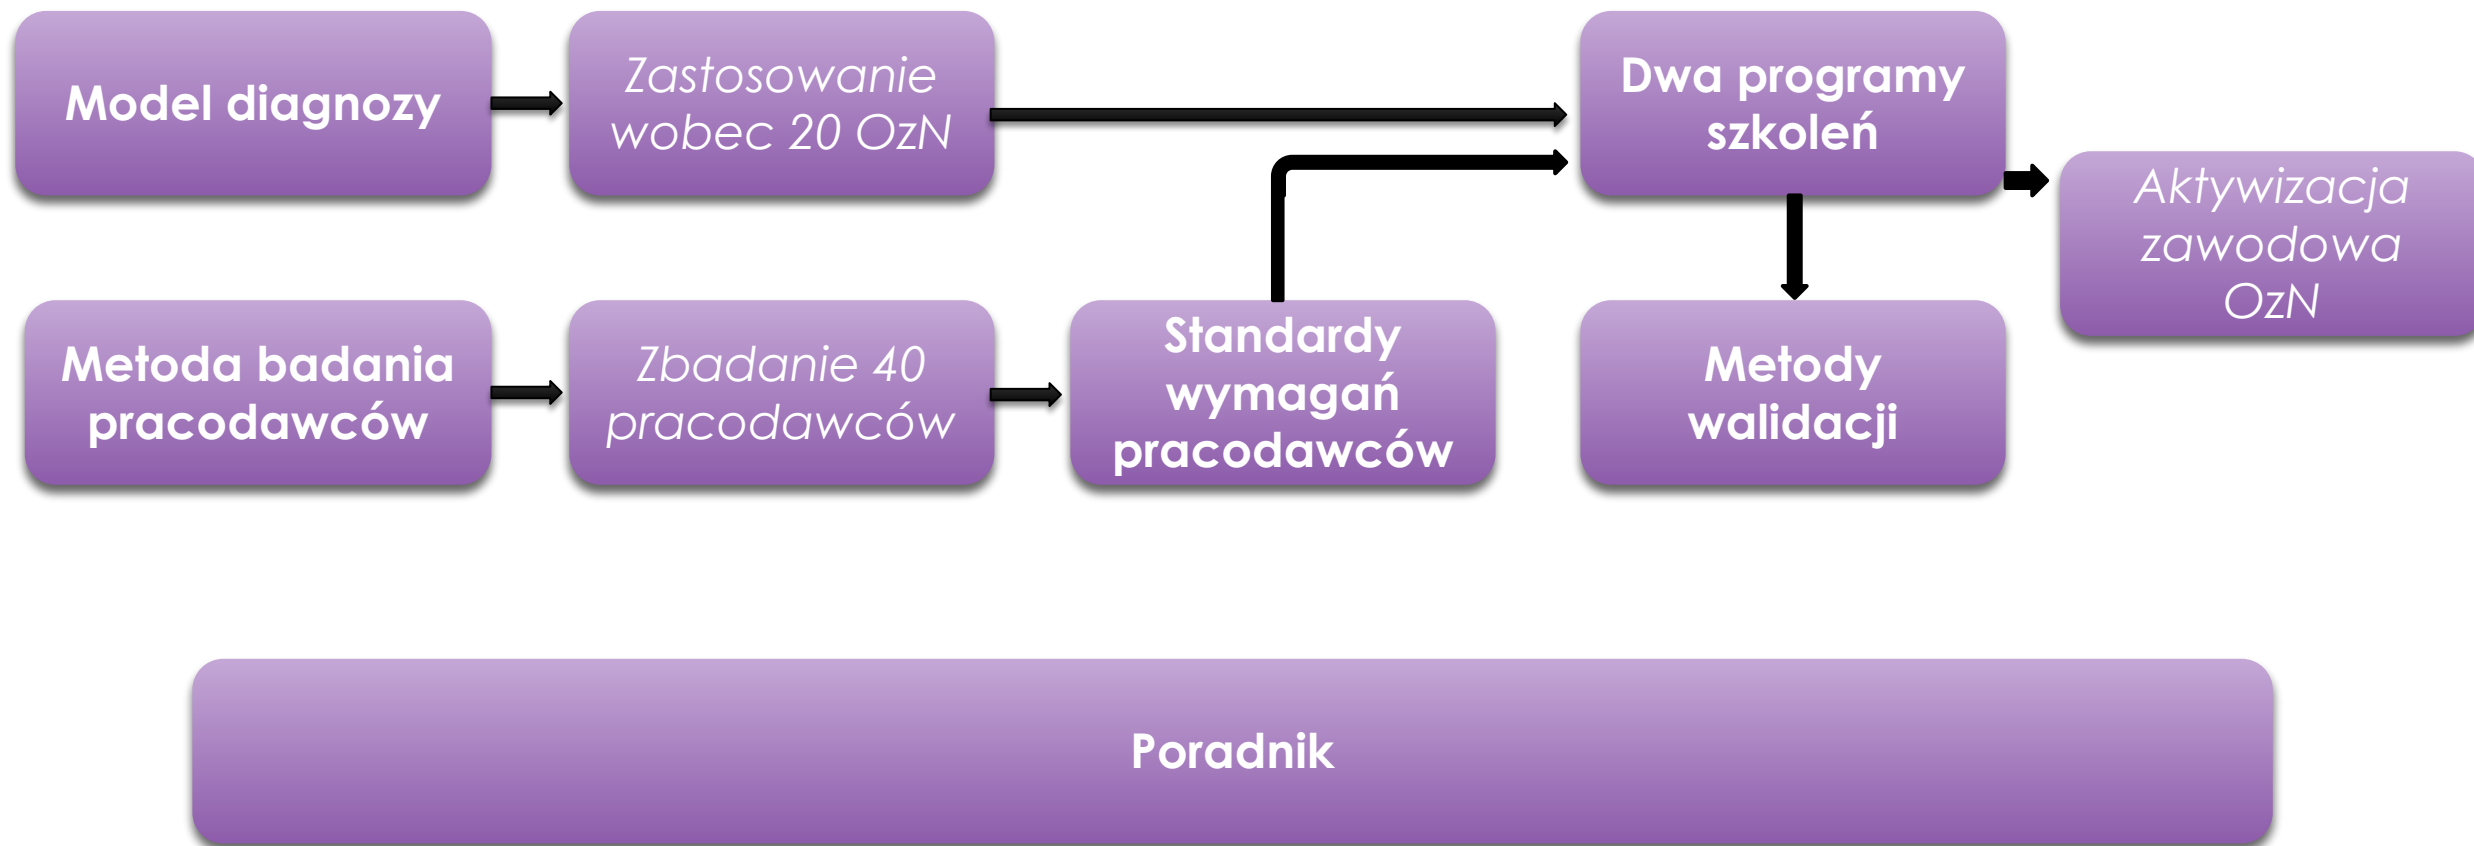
Model diagnozy

Zastosowanie wobec 20 OzN

Dwa programy szkoleń

Aktywizacja zawodowa OzN

Metoda badania pracodawców

Zbadanie 40 pracodawców

Standardy wymagań pracodawców

Metody walidacji

Poradnik